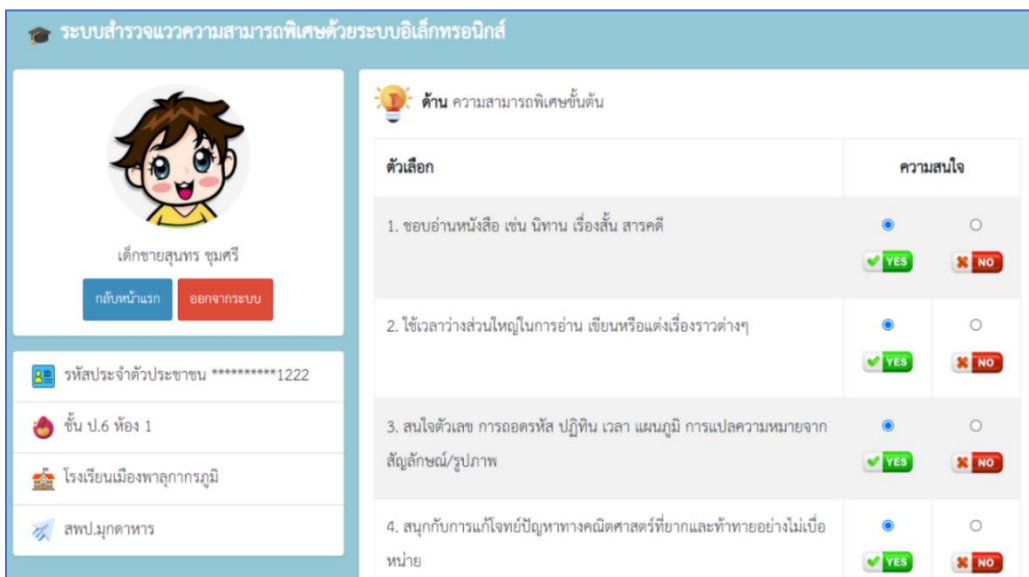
ระบบสำรวจแววความสามารถพิเศษด้วยระบบอิเล็กทรอนิกส์

เด็กชายสุนทร ชุมศรี

กลับหน้าแรก

ออกจากระบบ

รหัสประจำตัวประชาชน **********1222

ชั้น ป.6 ห้อง 1

โรงเรียนเมืองพาลุกากรภูมิ

สพป.มุกดาหาร

ด้าน ความสามารถพิเศษขั้นต้น

| ตัวเลือก | ความสนใจ | |
|---|---|---|
| 1. ชอบอ่านหนังสือ เช่น นิทาน เรื่องสั้น สารคดี | YES | NO |
| 2. ใช้เวลาว่างส่วนใหญ่ในการอ่าน เขียนหรือแต่งเรื่องราวต่างๆ | YES | NO |
| 3. สนใจตัวเลข การถอดรหัส ปฏิทิน เวลา แผนภูมิ การแปลความหมายจากสัญลักษณ์/รูปภาพ | YES | NO |
| 4. สนุกกับการแก้โจทย์ปัญหาทางคณิตศาสตร์ที่ยากและท้าทายอย่างไม่เบื่อหน่าย | YES | NO |